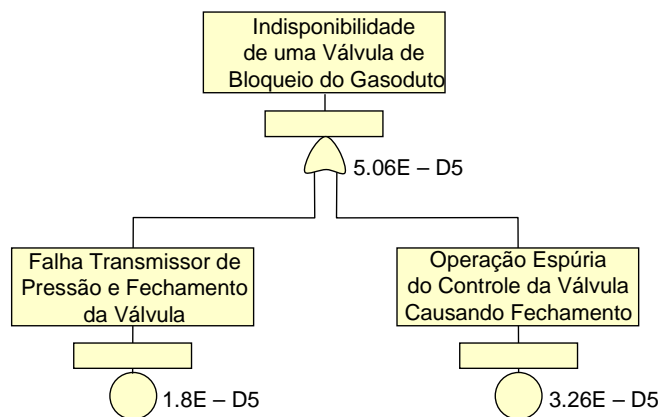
Indisponibilidade de uma Válvula de Bloqueio do Gasoduto

5.06E – D5

Falha Transmissor de Pressão e Fechamento da Válvula

1.8E – D5

Operação Espúria do Controle da Válvula Causando Fechamento

3.26E – D5